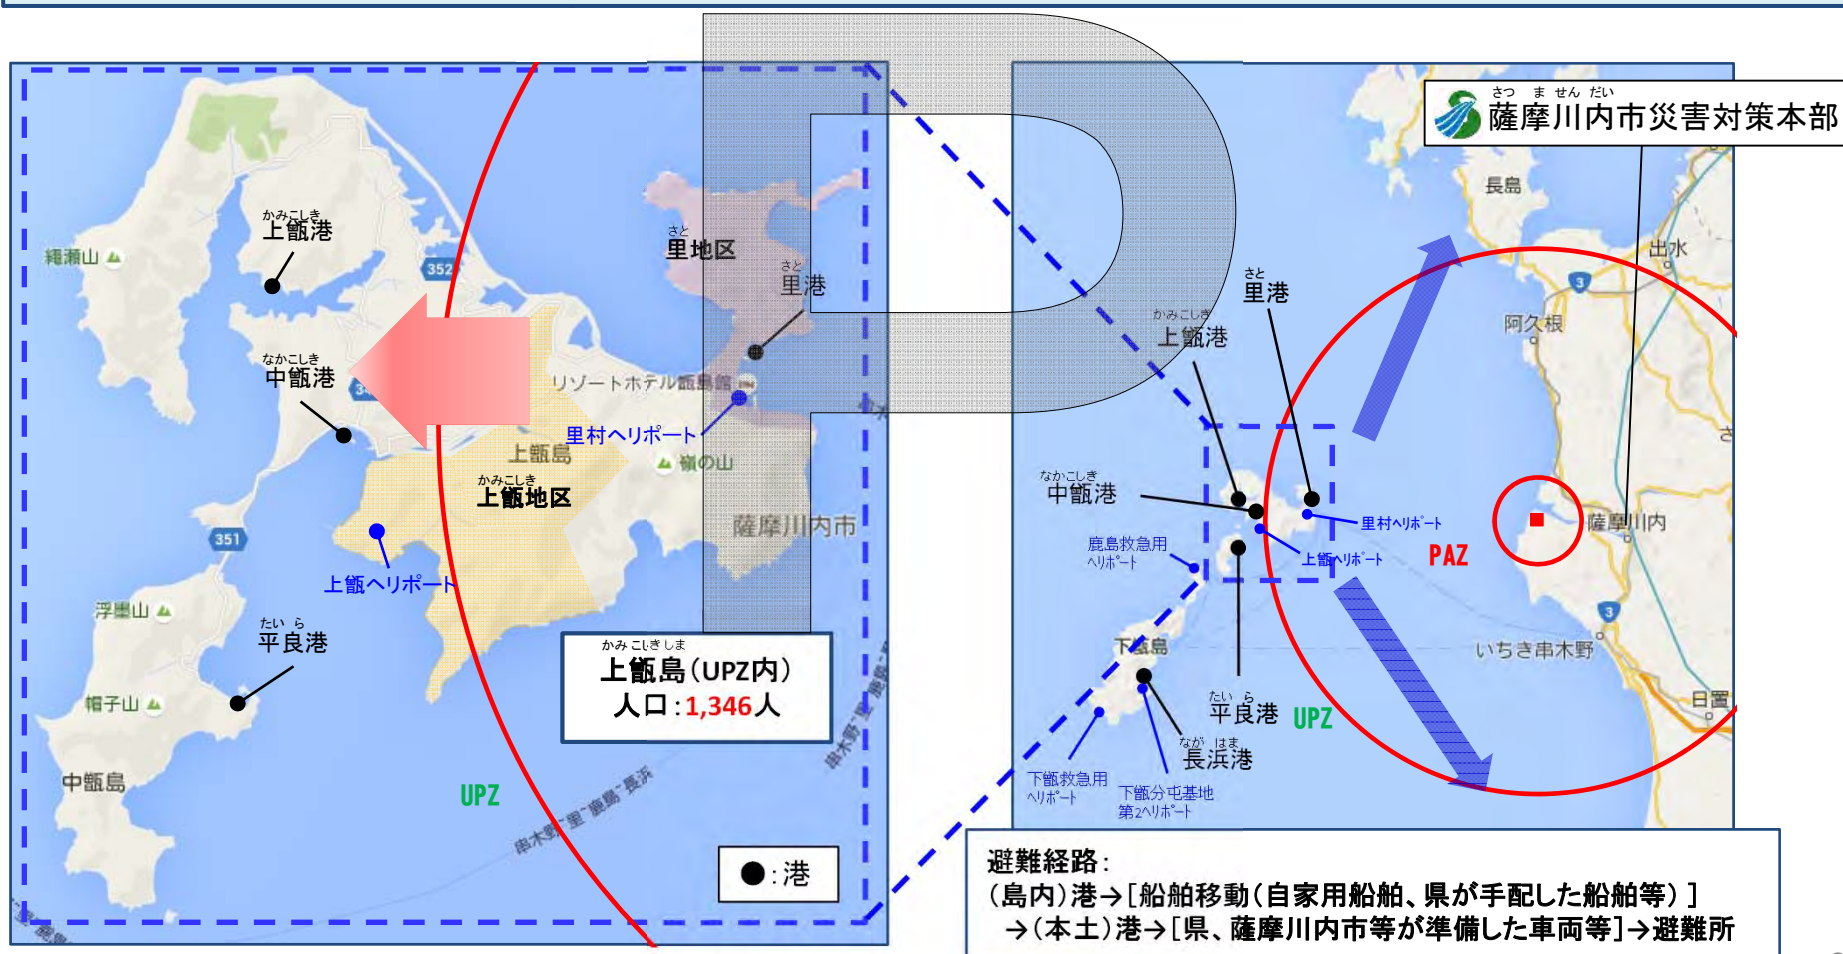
さつ ま せん だい
薩摩川内市災害対策本部

かみこしき
上甑港

縄瀬山

352

なかこしき
中甑港

さと
里地区

さと
里港

リゾートホテル甑島館

里村ヘリポート

上甑島

嶺の山

かみこしき
上甑地区

薩摩川内市

351

上甑ヘリポート

浮憲山

たい ら
平良港

帽子山

中甑島

UPZ

串木野-里-鹿島-長浜

かみこしきしま
上甑島(UPZ内)
人口:1,346人

●:港

長島

出水

阿久根

さと
里港

かみこしき
上甑港

なかこしき
中甑港

鹿島救急用ヘリポート

里村ヘリポート

上甑ヘリポート

PAZ

薩摩川内

下甑島

たい ら
平良港

UPZ

いちき串木野

日置

なが はま
長浜港

下甑救急用ヘリポート

下甑分屯基地第2ヘリポート

避難経路:
(島内)港→[船舶移動(自家用船舶、県が手配した船舶等)]
→(本土)港→[県、薩摩川内市等が準備した車両等]→避難所